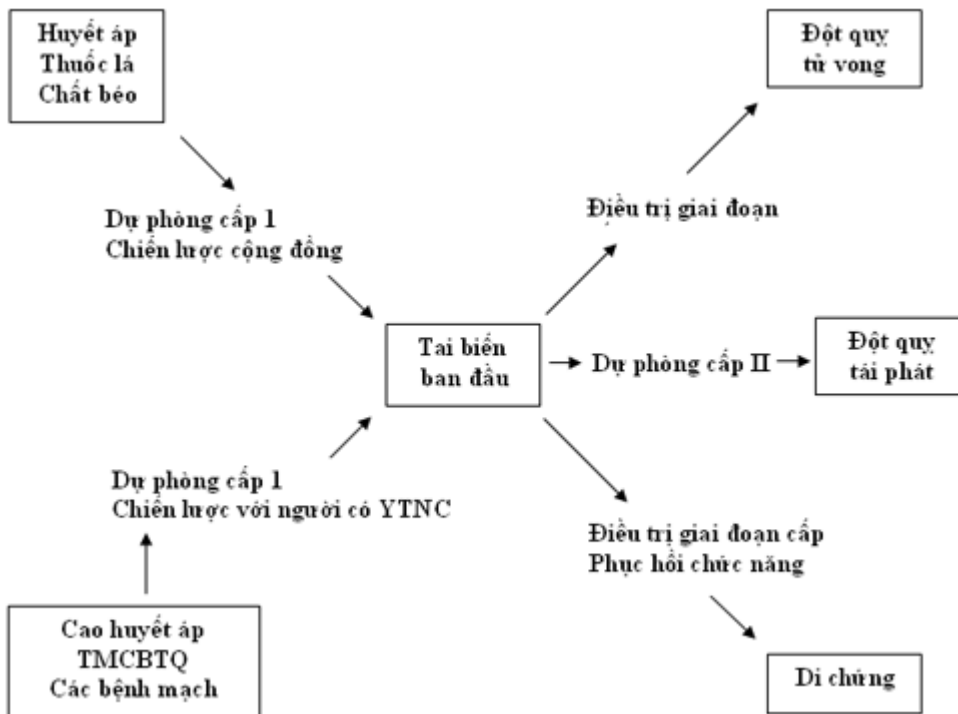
Huyết áp
Thuốc lá
Chất béo

Dự phòng cấp 1
Chiến lược cộng đồng

Đột quỵ
tử vong

Điều trị giai đoạn

Tai biến
ban đầu

Dự phòng cấp II

Đột quỵ
tái phát

Dự phòng cấp 1
Chiến lược với người có YTNC

Điều trị giai đoạn cấp
Phục hồi chức năng

Cao huyết áp
TMCBTQ
Các bệnh mạch

Di chứng